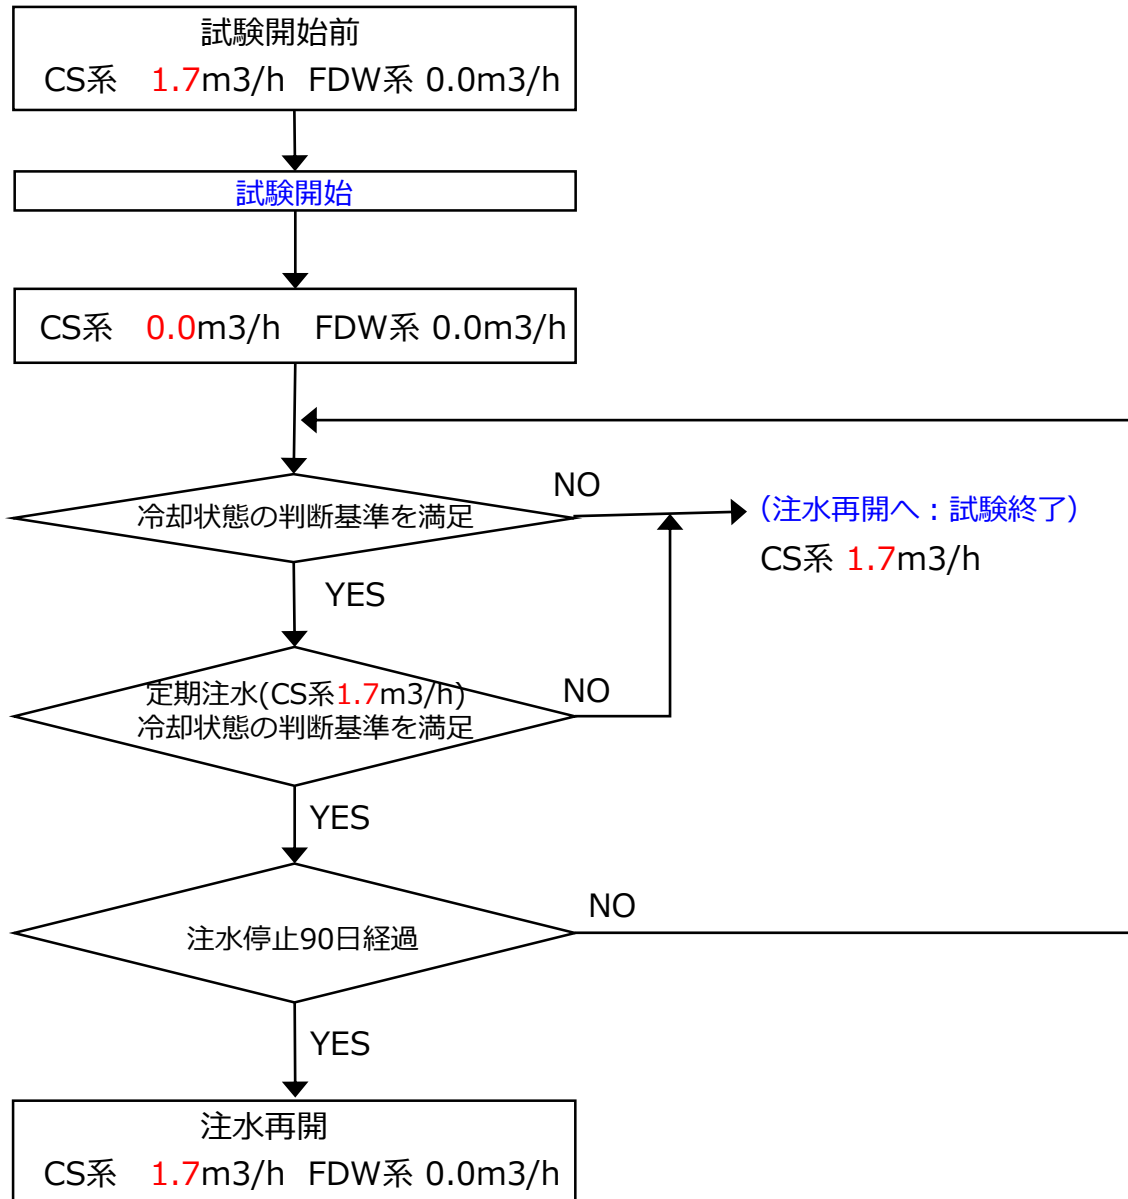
試験開始前
CS系 1.7m3/h FDW系 0.0m3/h

試験開始

CS系 0.0m3/h FDW系 0.0m3/h

冷却状態の判断基準を満足

NO

（注水再開へ：試験終了）
CS系 1.7m3/h

YES

定期注水(CS系1.7m3/h)
冷却状態の判断基準を満足

NO

YES

注水停止90日経過

NO

YES

注水再開
CS系 1.7m3/h FDW系 0.0m3/h